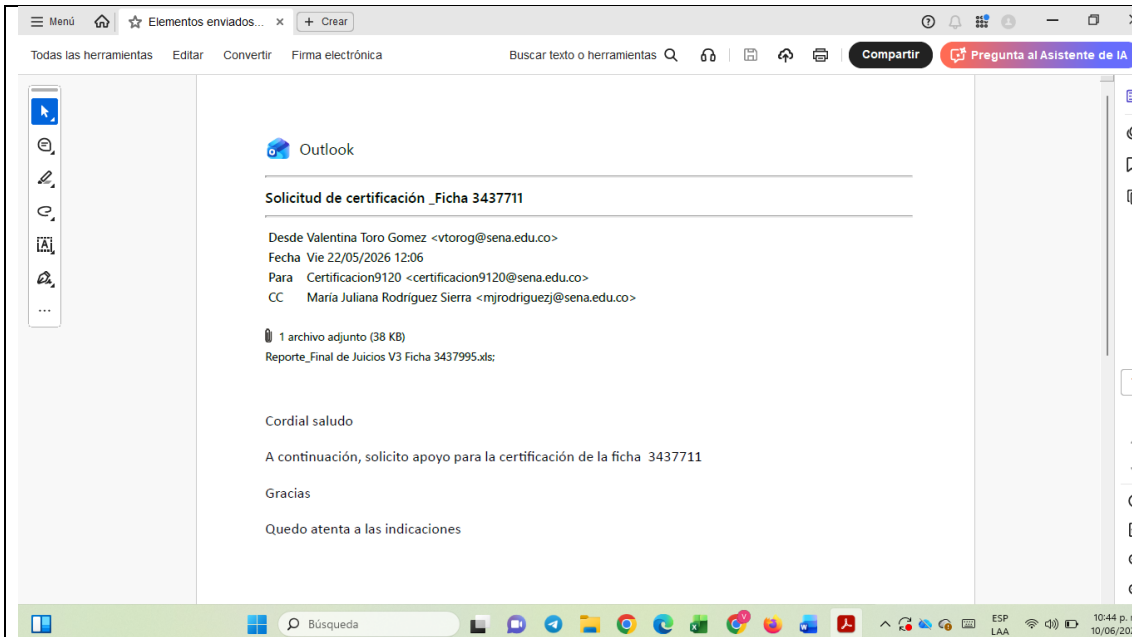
Menú Elementos enviados... × + Crear

Todas las herramientas Editar Convertir Firma electrónica Buscar texto o herramientas Compartir Pregunta al Asistente de IA

Outlook

Solicitud de certificación _Ficha 3437711

Desde Valentina Toro Gomez <vtorog@sena.edu.co>
Fecha Vie 22/05/2026 12:06
Para Certificacion9120 <certificacion9120@sena.edu.co>
CC María Juliana Rodríguez Sierra <mjrodriguezj@sena.edu.co>

1 archivo adjunto (38 KB)
Reporte_Final de Juicios V3 Ficha 3437995.xls;

Cordial saludo

A continuación, solicito apoyo para la certificación de la ficha 3437711

Gracias

Quedo atenta a las indicaciones

Búsqueda

ESP LAA 10:44 p. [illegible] 10/06/202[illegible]